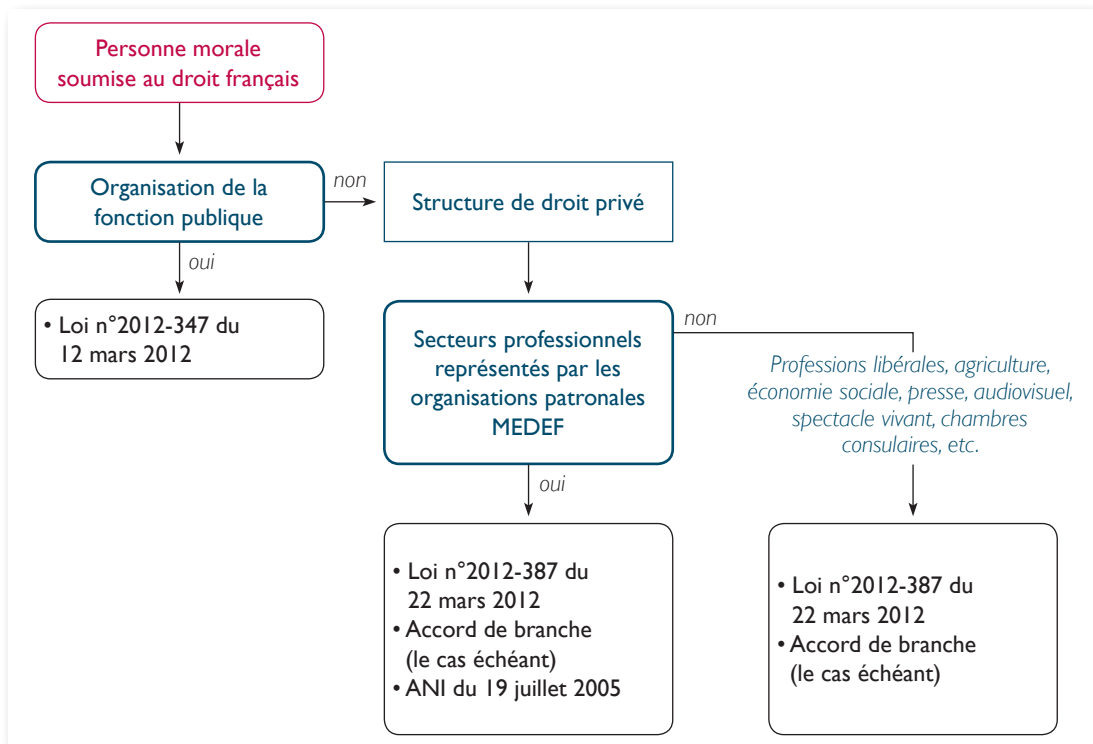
Personne morale soumise au droit français

Organisation de la fonction publique

non

Structure de droit privé

oui

• Loi n°2012-347 du 12 mars 2012

Secteurs professionnels représentés par les organisations patronales MEDEF

non

Professions libérales, agriculture, économie sociale, presse, audiovisuel, spectacle vivant, chambres consulaires, etc.

oui

• Loi n°2012-387 du 22 mars 2012
• Accord de branche (le cas échéant)
• ANI du 19 juillet 2005

• Loi n°2012-387 du 22 mars 2012
• Accord de branche (le cas échéant)